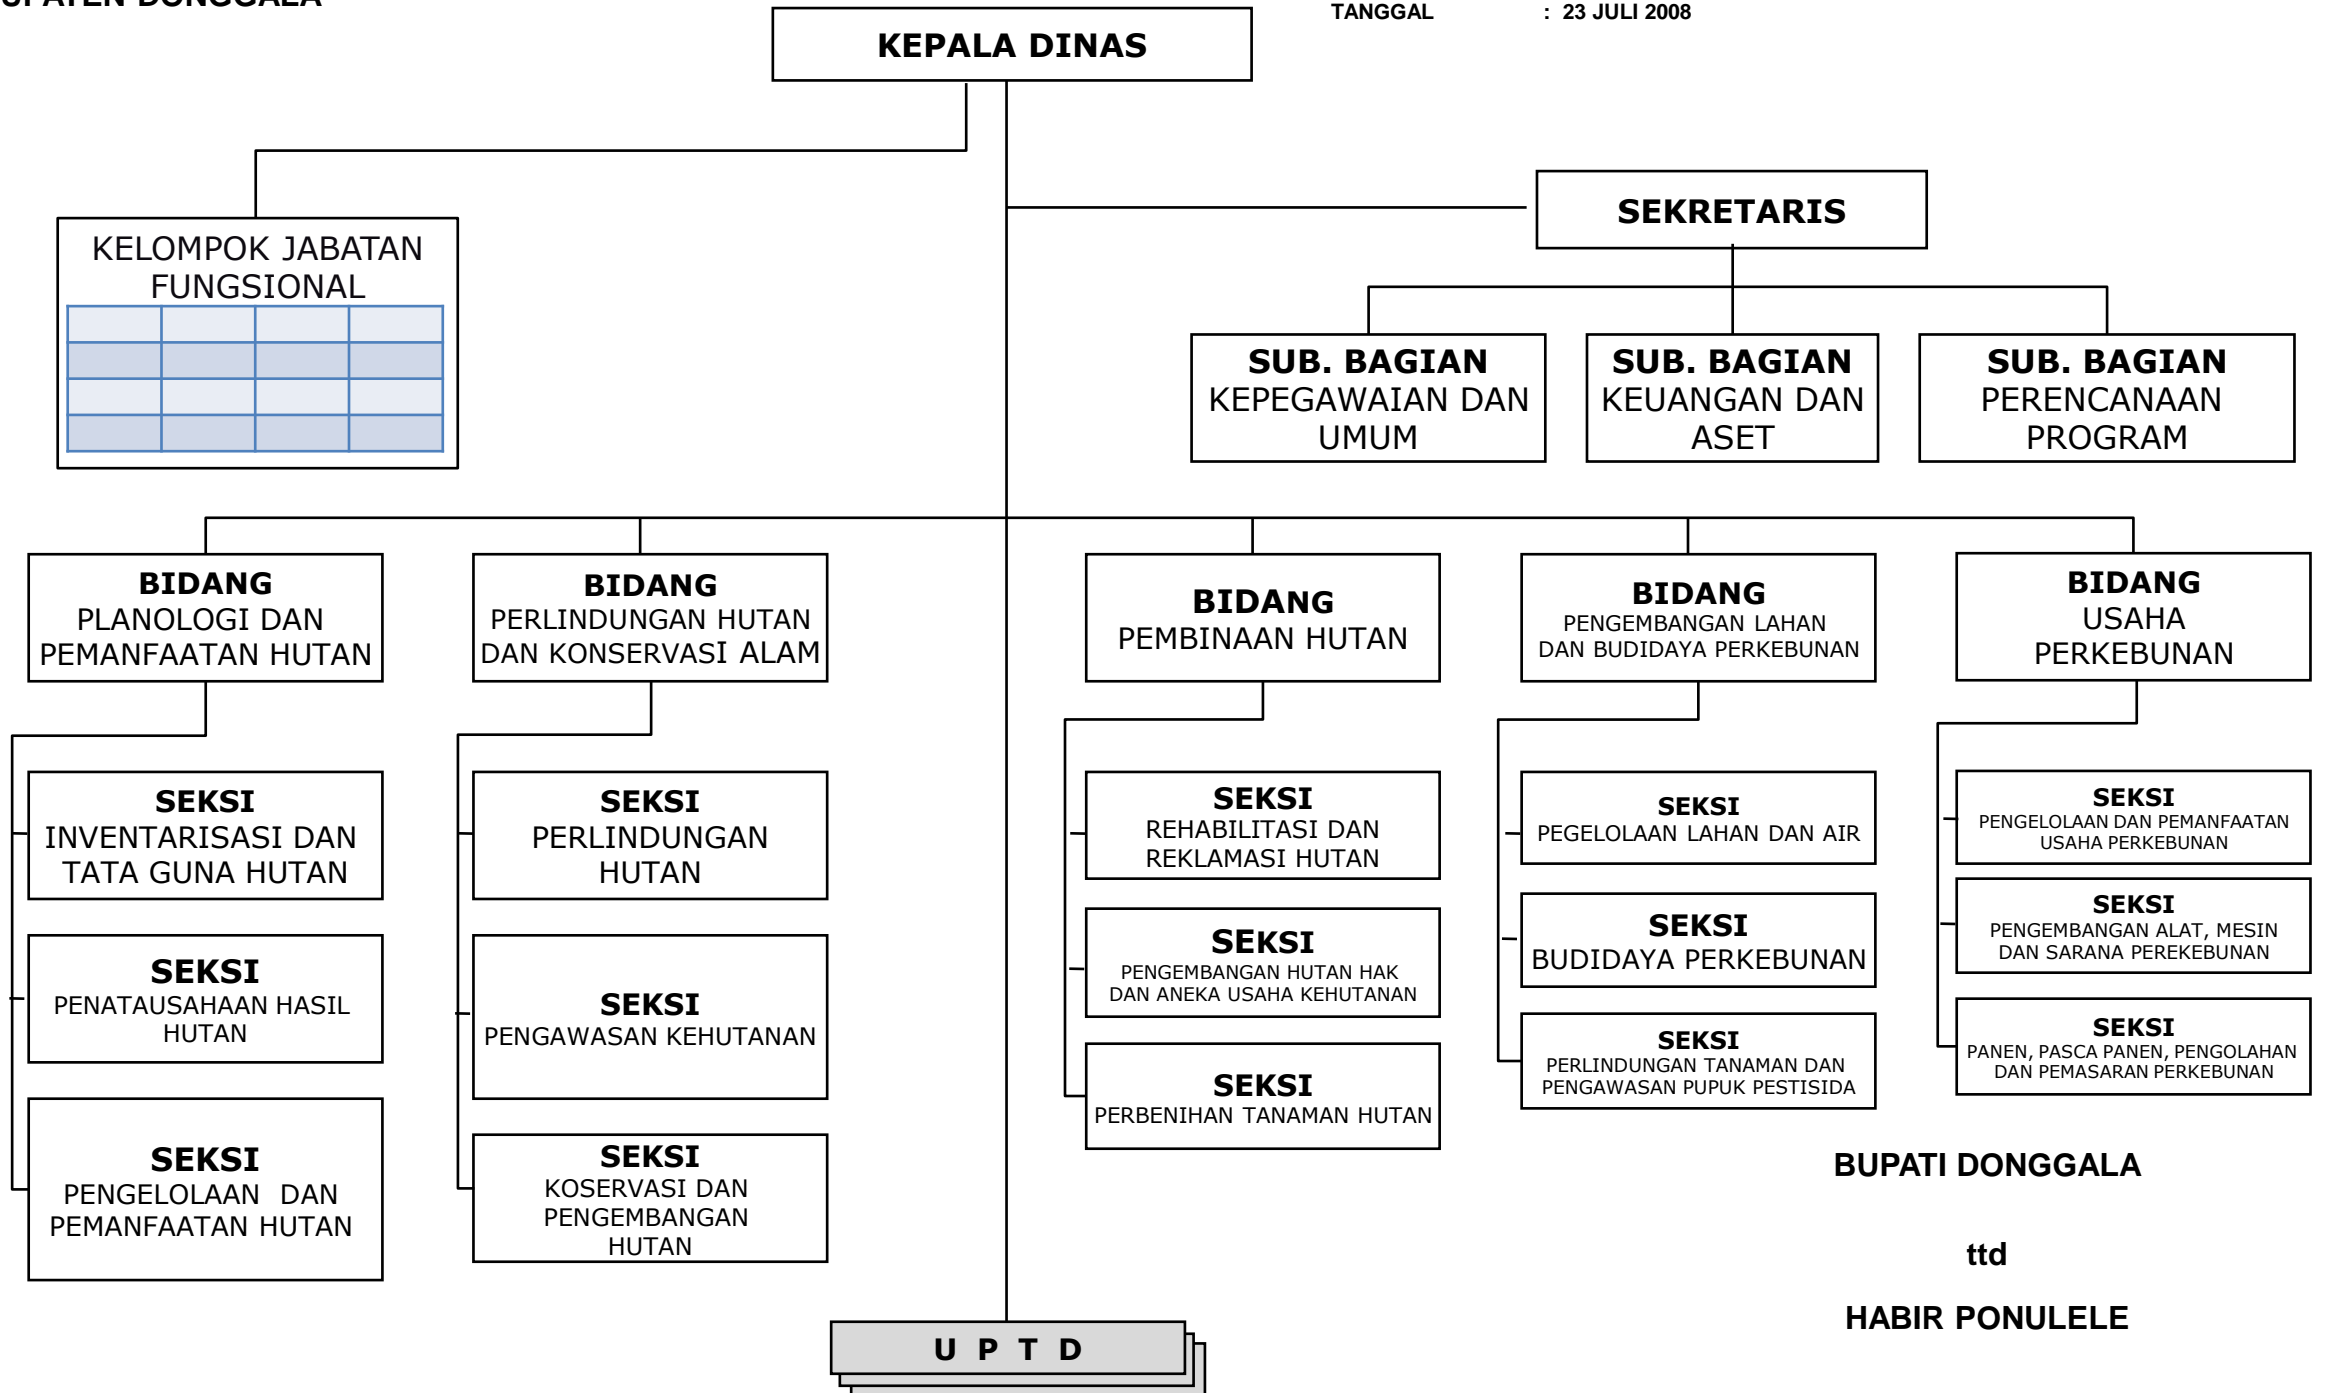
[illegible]UPATEN DONGGALA

TANGGAL : 23 JULI 2008

KEPALA DINAS

KELOMPOK JABATAN FUNGSIONAL

SEKRETARIS

SUB. BAGIAN KEPEGAWAIAN DAN UMUM

SUB. BAGIAN KEUANGAN DAN ASET

SUB. BAGIAN PERENCANAAN PROGRAM

BIDANG PLANOLOGI DAN PEMANFAATAN HUTAN

BIDANG PERLINDUNGAN HUTAN DAN KONSERVASI ALAM

BIDANG PEMBINAAN HUTAN

BIDANG PENGEMBANGAN LAHAN DAN BUDIDAYA PERKEBUNAN

BIDANG USAHA PERKEBUNAN

SEKSI INVENTARISASI DAN TATA GUNA HUTAN

SEKSI PENATAUSAHAAN HASIL HUTAN

SEKSI PENGELOLAAN DAN PEMANFAATAN HUTAN

SEKSI PERLINDUNGAN HUTAN

SEKSI PENGAWASAN KEHUTANAN

SEKSI KOSERVASI DAN PENGEMBANGAN HUTAN

SEKSI REHABILITASI DAN REKLAMASI HUTAN

SEKSI PENGEMBANGAN HUTAN HAK DAN ANEKA USAHA KEHUTANAN

SEKSI PERBENIHAN TANAMAN HUTAN

SEKSI PEGELOLAAN LAHAN DAN AIR

SEKSI BUDIDAYA PERKEBUNAN

SEKSI PERLINDUNGAN TANAMAN DAN PENGAWASAN PUPUK PESTISIDA

SEKSI PENGELOLAAN DAN PEMANFAATAN USAHA PERKEBUNAN

SEKSI PENGEMBANGAN ALAT, MESIN DAN SARANA PEREKEBUNAN

SEKSI PANEN, PASCA PANEN, PENGOLAHAN DAN PEMASARAN PERKEBUNAN

U P T D

BUPATI DONGGALA

ttd

HABIR PONULELE